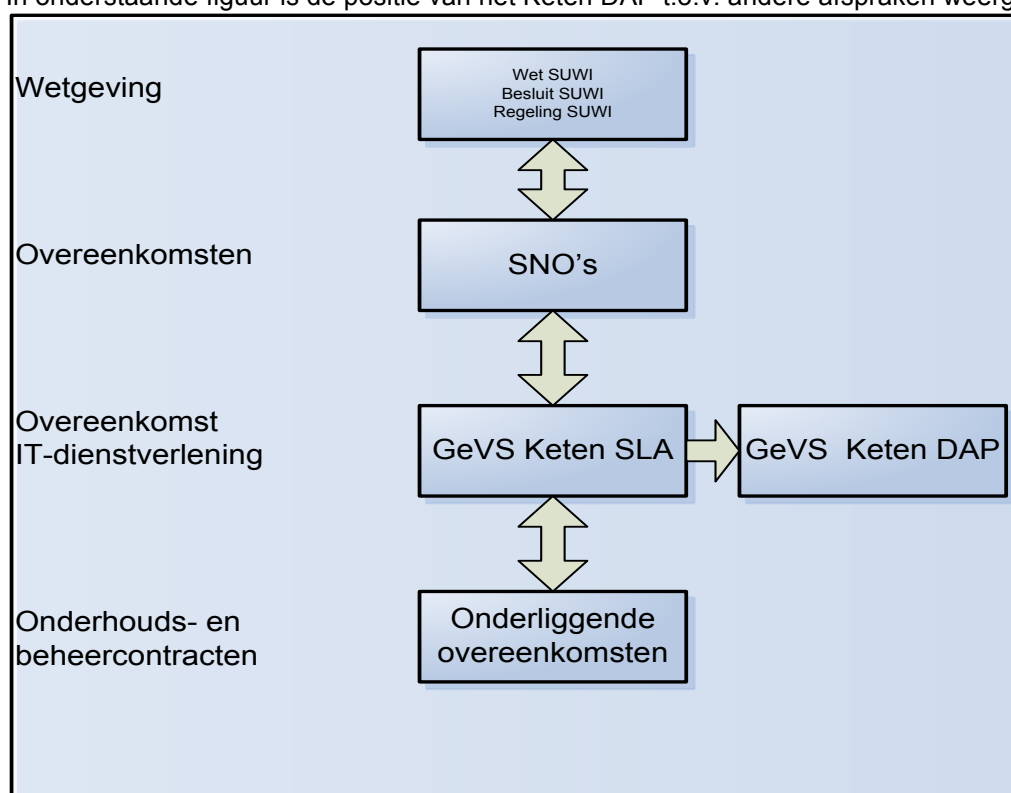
In onderstaande figuur is de positie van het Keten DAP t.o.v. andere afspraken weerg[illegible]

Wetgeving

Wet SUWI
Besluit SUWI
Regeling SUWI

Overeenkomsten

SNO's

Overeenkomst IT-dienstverlening

GeVS Keten SLA

GeVS Keten DAP

Onderhouds- en beheercontracten

Onderliggende overeenkomsten